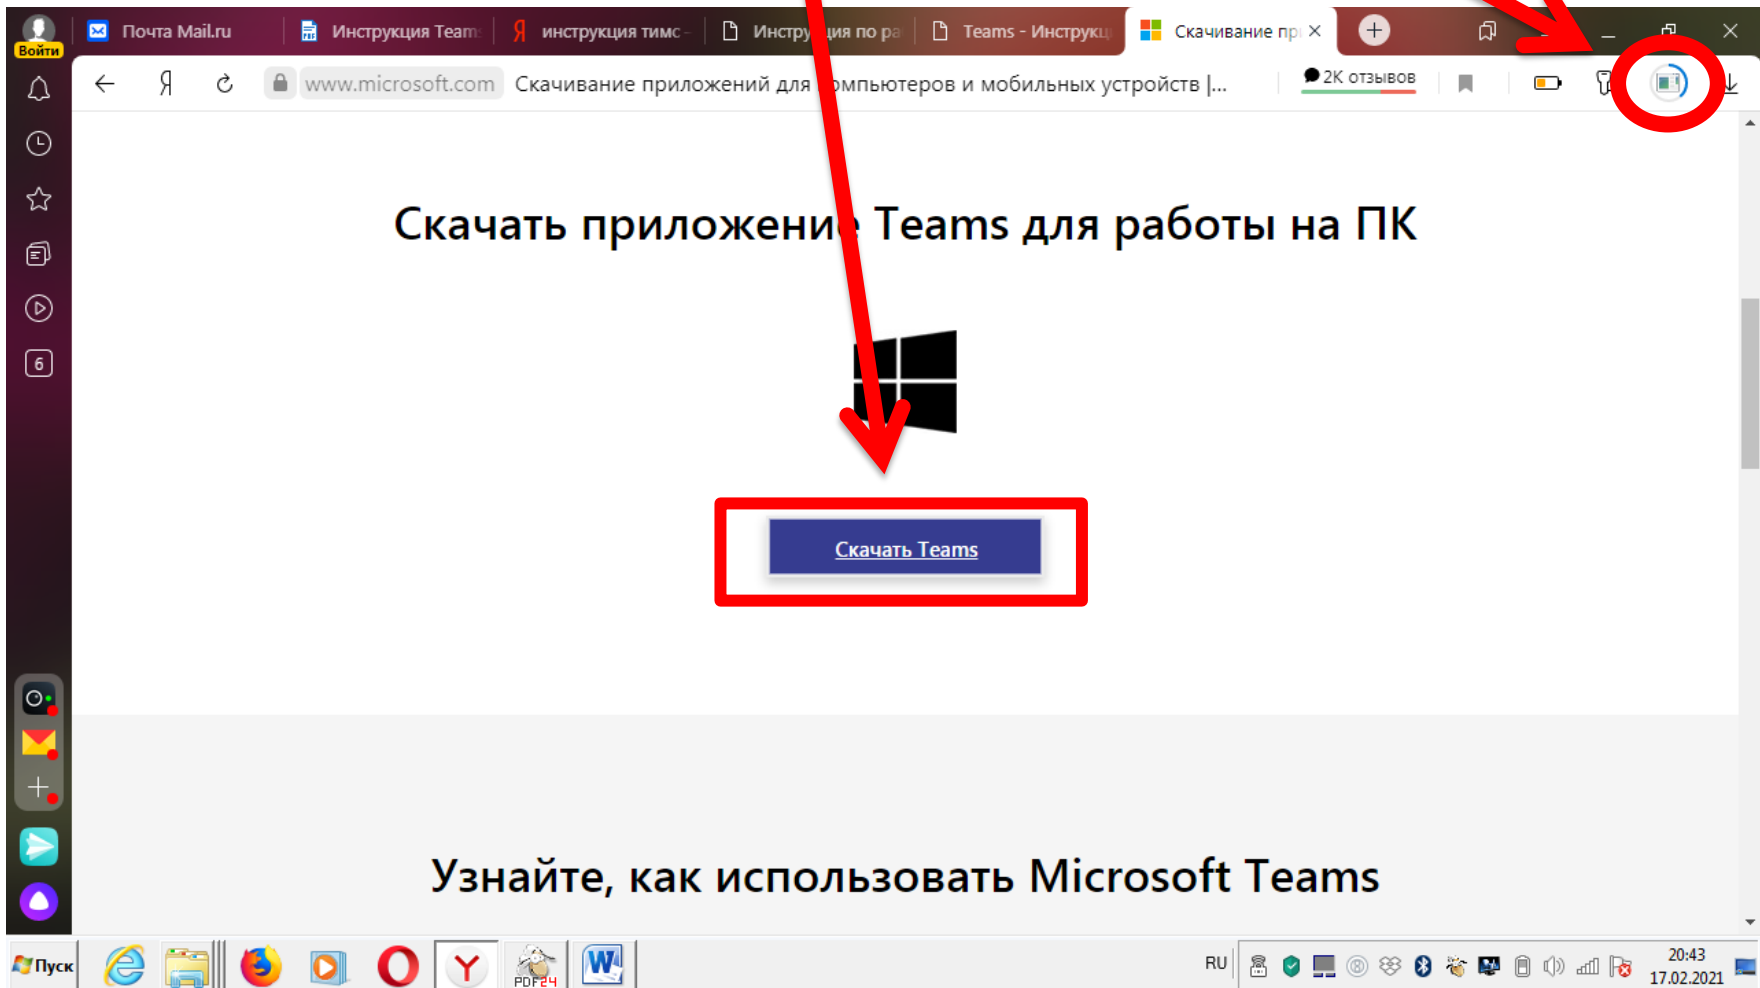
Войти

Почта Mail.ru | Инструкция Team | инструкция тимс - | Инстру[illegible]ия по ра | Teams - Инструкц | Скачивание пр ×

www.microsoft.com Скачивание приложений для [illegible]мпьютеров и мобильных устройств |...

2К отзывов

6

Скачать приложени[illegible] Teams для работы на ПК

Скачать Teams

Узнайте, как использовать Microsoft Teams

Пуск

PDF24

RU

20:43
17.02.2021